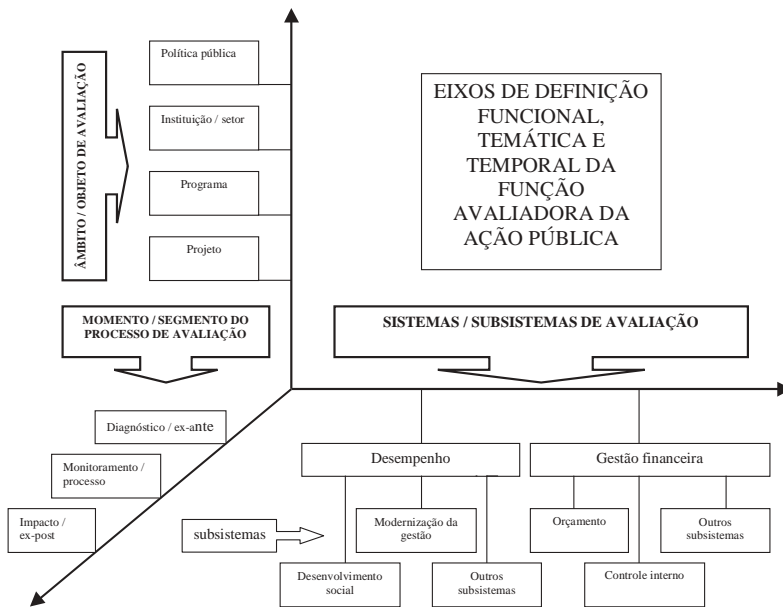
ÂMBITO / OBJETO DE AVALIAÇÃO

Política pública

Instituição / setor

Programa

Projeto

EIXOS DE DEFINIÇÃO FUNCIONAL, TEMÁTICA E TEMPORAL DA FUNÇÃO AVALIADORA DA AÇÃO PÚBLICA

MOMENTO / SEGMENTO DO PROCESSO DE AVALIAÇÃO

SISTEMAS / SUBSISTEMAS DE AVALIAÇÃO

Diagnóstico / ex-ante

Monitoramento / processo

Impacto / ex-post

Desempenho

Gestão financeira

subsistemas

Modernização da gestão

Orçamento

Outros subsistemas

Desenvolvimento social

Outros subsistemas

Controle interno